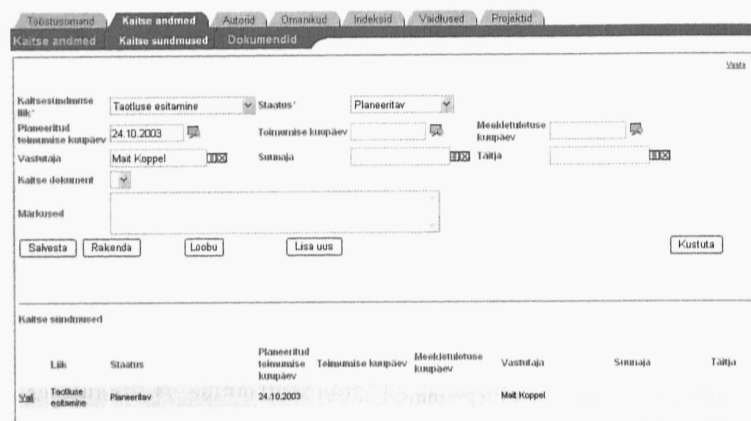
Tööstusomand | Kaitse andmed | Autorid | Omanikud | Indeksid | Vaidlused | Projektid

Kaitse andmed | Kaitse sündmused | Dokumendid

Vaata

Kaitsesündmuse liik* Taotluse esitamine | Staatus* Planeeritav

Planeeritud teimumise kuupäev 24.10.2003 | Toimumise kuupäev | Meeldetuletuse kuupäev

Vastutaja Mait Koppel | Suunaja | Täitja

Kaitse dokument

Märkused

Salvesta | Rakenda | Loobu | Lisa uus | Kustuta

Kaitse sündmused

| | Liik | Staatus | Planeeritud toimumise kuupäev | Toimumise kuupäev | Meeldetuletuse kuupäev | Vastutaja | Suunaja | Täitja |
|---|---|---|---|---|---|---|---|---|
| Vali | Taotluse esitamine | Planeeritav | 24.10.2003 | | | Mait Koppel | | |